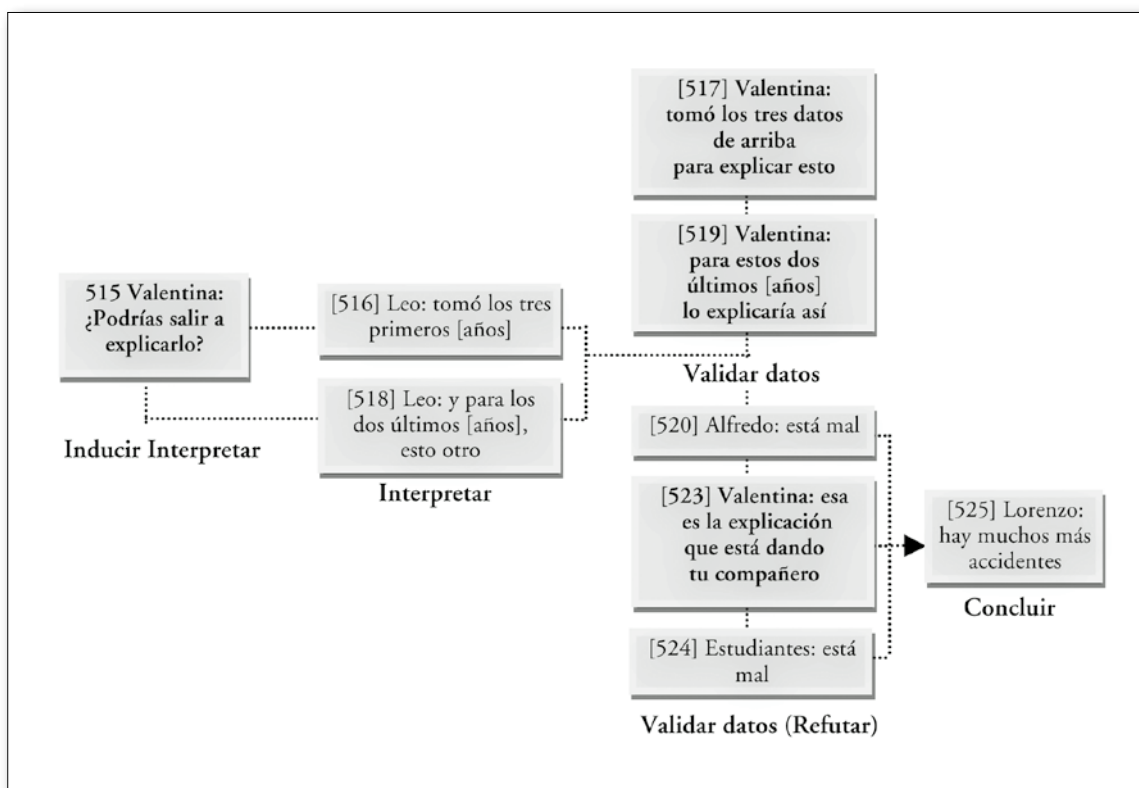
515 Valentina: ¿Podrías salir a explicarlo?

Inducir Interpretar

[516] Leo: tomó los tres primeros [años]

[518] Leo: y para los dos últimos [años], esto otro

Interpretar

[517] Valentina: tomó los tres datos de arriba para explicar esto

[519] Valentina: para estos dos últimos [años] lo explicaría así

Validar datos

[520] Alfredo: está mal

[523] Valentina: esa es la explicación que está dando tu compañero

[524] Estudiantes: está mal

Validar datos (Refutar)

[525] Lorenzo: hay muchos más accidentes

Concluir